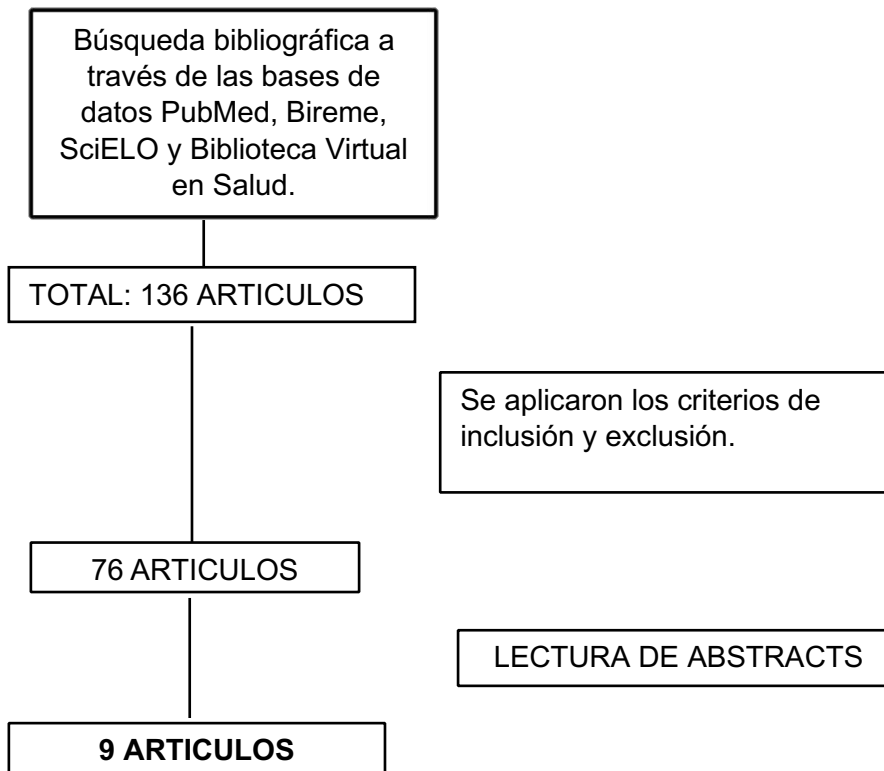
Búsqueda bibliográfica a través de las bases de datos PubMed, Bireme, SciELO y Biblioteca Virtual en Salud.

TOTAL: 136 ARTICULOS

Se aplicaron los criterios de inclusión y exclusión.

76 ARTICULOS

LECTURA DE ABSTRACTS

9 ARTICULOS